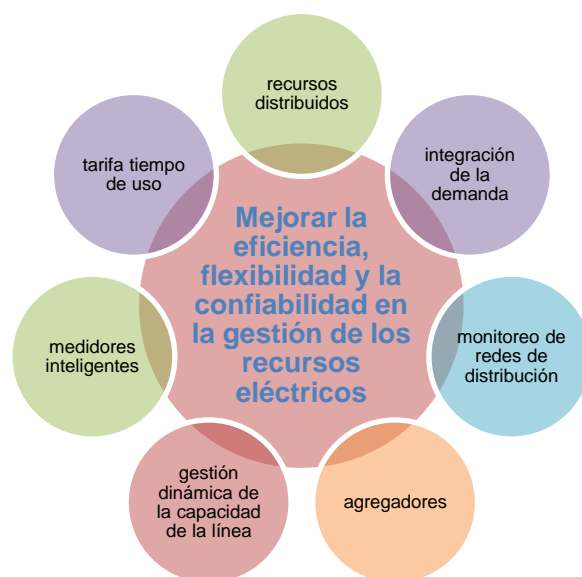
Mejorar la eficiencia, flexibilidad y la confiabilidad en la gestión de los recursos eléctricos

recursos distribuidos

integración de la demanda

monitoreo de redes de distribución

agregadores

gestión dinámica de la capacidad de la línea

medidores inteligentes

tarifa tiempo de uso